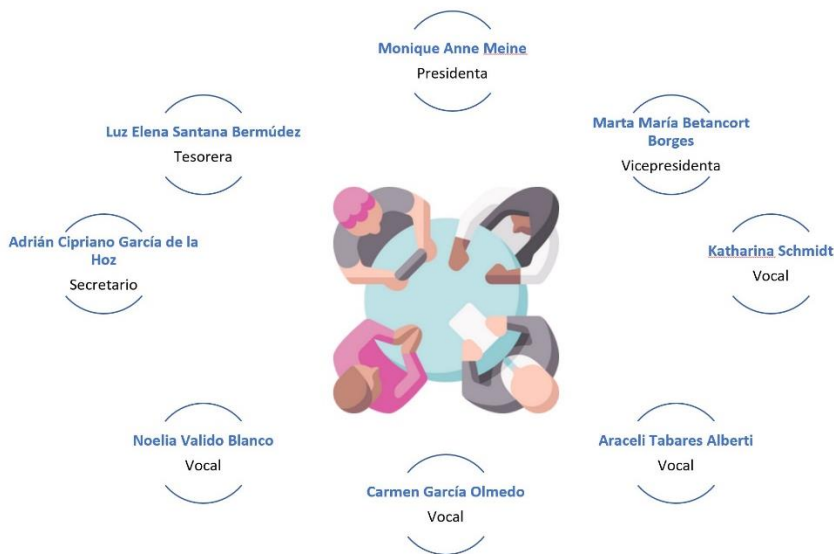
Monique Anne Meine
Presidenta

Luz Elena Santana Bermúdez
Tesorera

Marta María Betancort Borges
Vicepresidenta

Adrián Cipriano García de la Hoz
Secretario

Katharina Schmidt
Vocal

Noelia Valido Blanco
Vocal

Araceli Tabares Alberti
Vocal

Carmen García Olmedo
Vocal